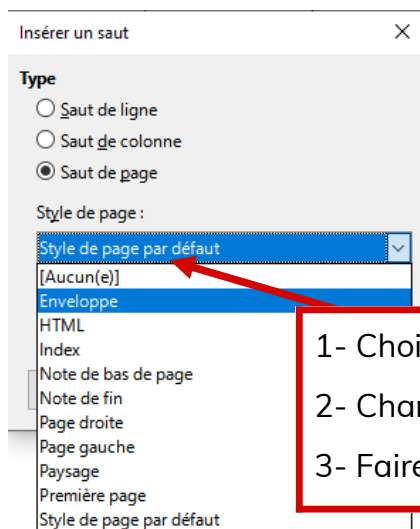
Insérer un saut

×

Type

Saut de ligne

Saut de colonne

Saut de page

Style de page :

Style de page par défaut

[Aucun(e)]

Enveloppe

HTML

Index

Note de bas de page

Note de fin

Page droite

Page gauche

Paysage

Première page

Style de page par défaut

1- Choi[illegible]

2- Chan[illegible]

3- Faire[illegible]